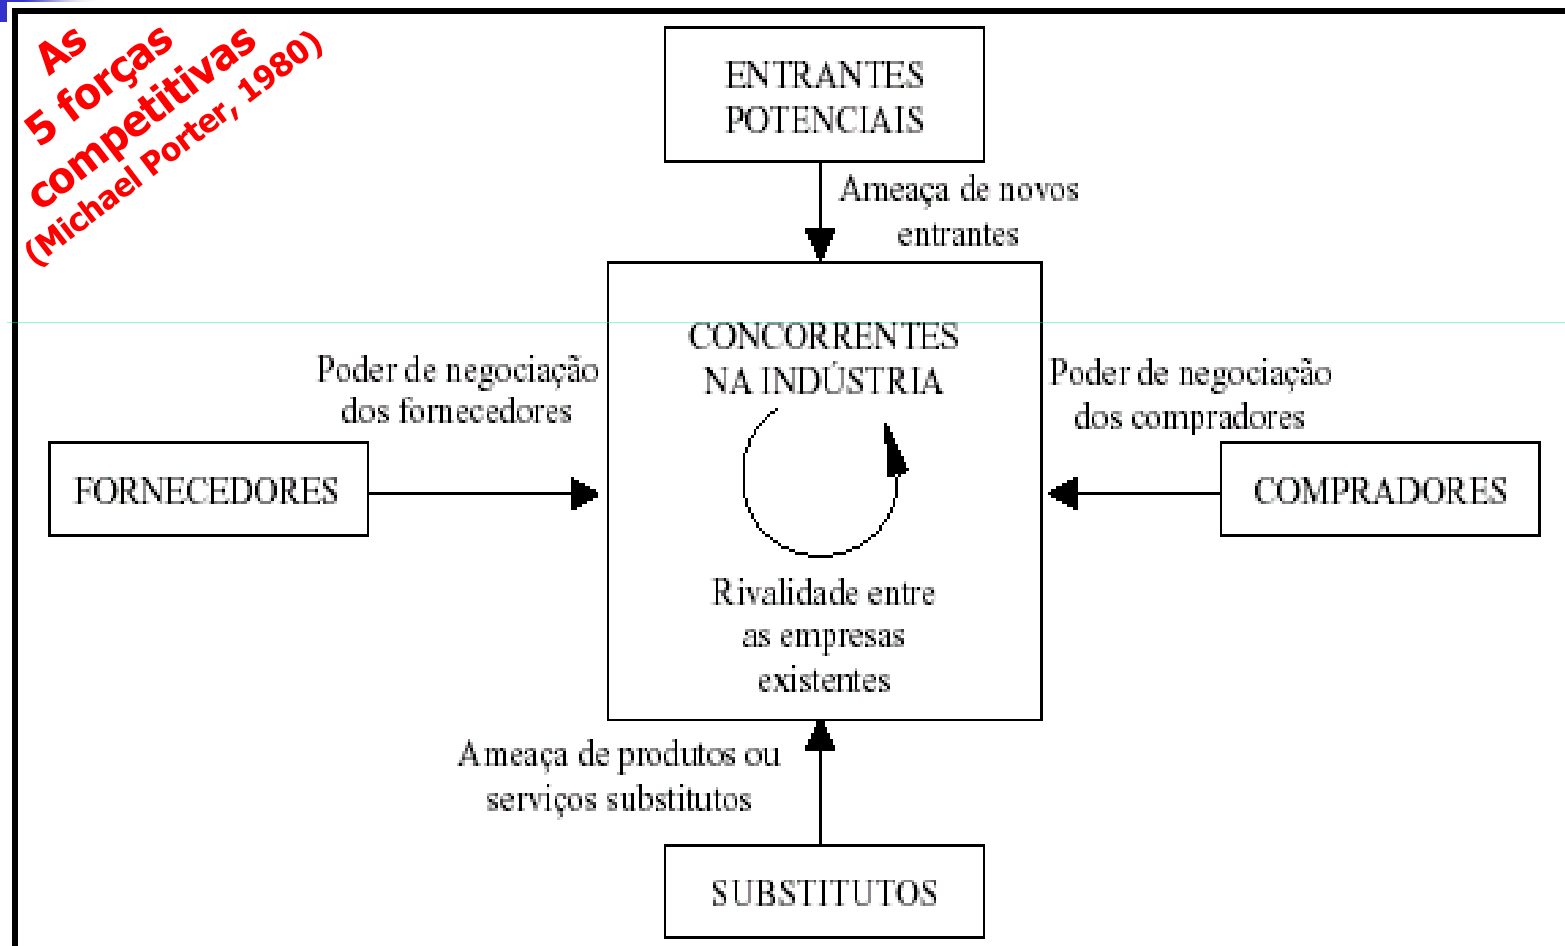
As
5 forças
competitivas
(Michael Porter, 1980)

ENTRANTES
POTENCIAIS

Ameaça de novos
entrantes

CONCORRENTES
NA INDÚSTRIA

Poder de negociação
dos fornecedores

Poder de negociação
dos compradores

FORNECEDORES

COMPRADORES

Rivalidade entre
as empresas
existentes

Ameaça de produtos ou
serviços substitutos

SUBSTITUTOS